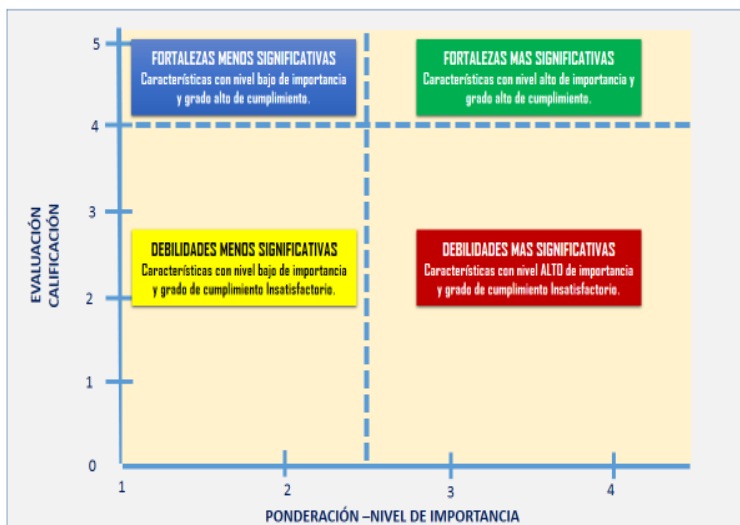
5

4

3

2

1

0

EVALUACIÓN CALIFICACIÓN

FORTALEZAS MENOS SIGNIFICATIVAS
Características con nivel bajo de importancia y grado alto de cumplimiento.

FORTALEZAS MAS SIGNIFICATIVAS
Características con nivel alto de importancia y grado alto de cumplimiento.

DEBILIDADES MENOS SIGNIFICATIVAS
Características con nivel bajo de importancia y grado de cumplimiento Insatisfactorio.

DEBILIDADES MAS SIGNIFICATIVAS
Características con nivel ALTO de importancia y grado de cumplimiento Insatisfactorio.

1

2

3

4

PONDERACIÓN –NIVEL DE IMPORTANCIA